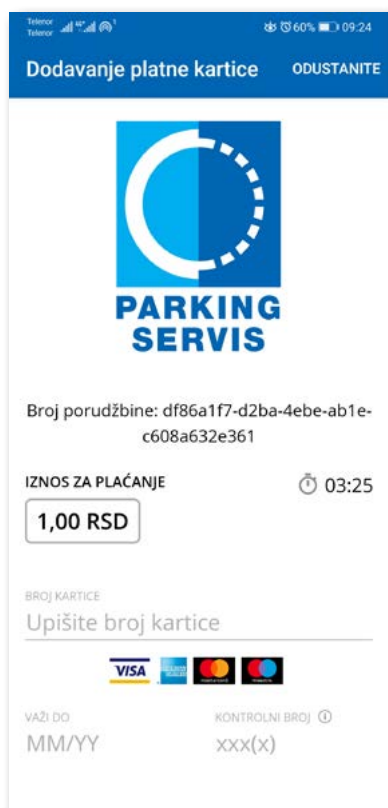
Telenor Telenor 4G
60% 09:24

Dodavanje platne kartice
ODUSTANITE

PARKING SERVIS

Broj porudžbine: df86a1f7-d2ba-4ebe-ab1e-c608a632e361

IZNOS ZA PLAĆANJE
03:25
1,00 RSD

BROJ KARTICE
Upišite broj kartice

VISA

VAŽI DO
MM/YY

KONTROLNI BROJ
xxx(x)